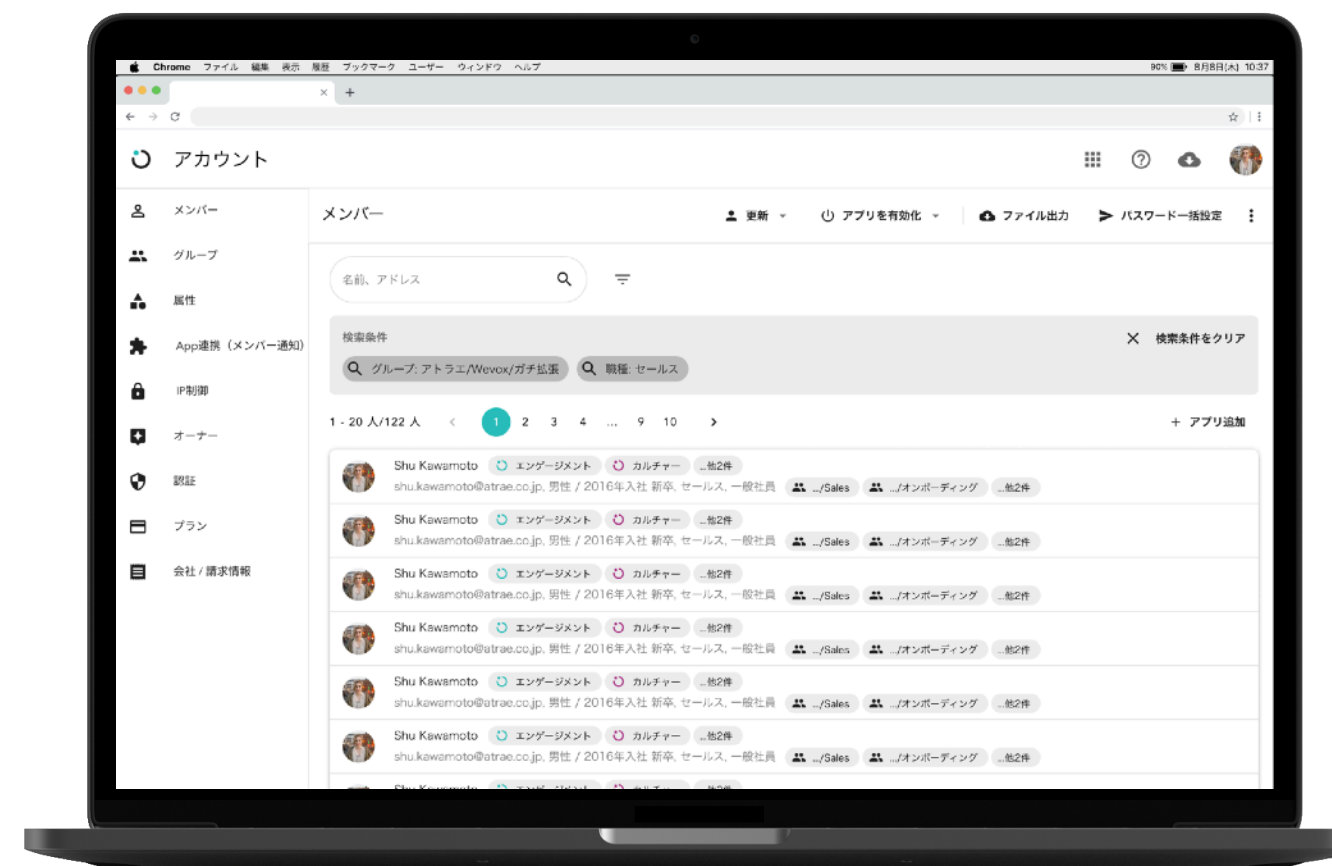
Chrome ファイル 編集 表示 履歴 ブックマーク ユーザー ウィンドウ ヘルプ

90% 8月8日(木) 10:37

アカウント

メンバー
グループ
属性
App連携（メンバー通知）
IP制御
オーナー
認証
プラン
会社 / 請求情報

メンバー

更新
アプリを有効化
ファイル出力
パスワード一括設定

名前、アドレス

検索条件

検索条件をクリア

グループ: アトラエ/Wevox/ガチ拡張
職種: セールス

1 - 20 人/122 人

1 2 3 4 ... 9 10

アプリ追加

Shu Kawamoto エンゲージメント カルチャー ...他2件
shu.kawamoto@atrae.co.jp, 男性 / 2016年入社 新卒, セールス, 一般社員 .../Sales .../オンボーディング ...他2件

Shu Kawamoto エンゲージメント カルチャー ...他2件
shu.kawamoto@atrae.co.jp, 男性 / 2016年入社 新卒, セールス, 一般社員 .../Sales .../オンボーディング ...他2件

Shu Kawamoto エンゲージメント カルチャー ...他2件
shu.kawamoto@atrae.co.jp, 男性 / 2016年入社 新卒, セールス, 一般社員 .../Sales .../オンボーディング ...他2件

Shu Kawamoto エンゲージメント カルチャー ...他2件
shu.kawamoto@atrae.co.jp, 男性 / 2016年入社 新卒, セールス, 一般社員 .../Sales .../オンボーディング ...他2件

Shu Kawamoto エンゲージメント カルチャー ...他2件
shu.kawamoto@atrae.co.jp, 男性 / 2016年入社 新卒, セールス, 一般社員 .../Sales .../オンボーディング ...他2件

Shu Kawamoto エンゲージメント カルチャー ...他2件
shu.kawamoto@atrae.co.jp, 男性 / 2016年入社 新卒, セールス, 一般社員 .../Sales .../オンボーディング ...他2件

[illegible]